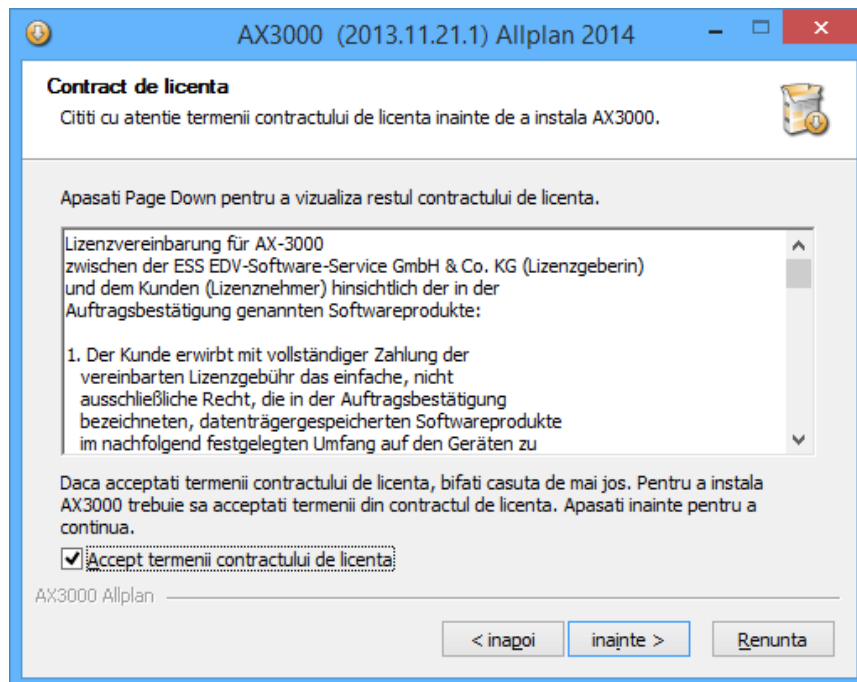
AX3000 (2013.11.21.1) Allplan 2014

Contract de licenta

Cititi cu atentie termenii contractului de licenta inainte de a instala AX3000.

Apasati Page Down pentru a vizualiza restul contractului de licenta.

Lizenzvereinbarung für AX-3000
zwischen der ESS EDV-Software-Service GmbH & Co. KG (Lizenzgeberin)
und dem Kunden (Lizenznehmer) hinsichtlich der in der
Auftragsbestätigung genannten Softwareprodukte:

1. Der Kunde erwirbt mit vollständiger Zahlung der
vereinbarten Lizenzgebühr das einfache, nicht
ausschließliche Recht, die in der Auftragsbestätigung
bezeichneten, datenträgergespeicherten Softwareprodukte
im nachfolgend festgelegten Umfang auf den Geräten zu

Daca acceptati termenii contractului de licenta, bifati casuta de mai jos. Pentru a instala AX3000 trebuie sa acceptati termenii din contractul de licenta. Apasati inainte pentru a continua.

Accept termenii contractului de licenta

AX3000 Allplan

< inapoi
inainte >
Renunta